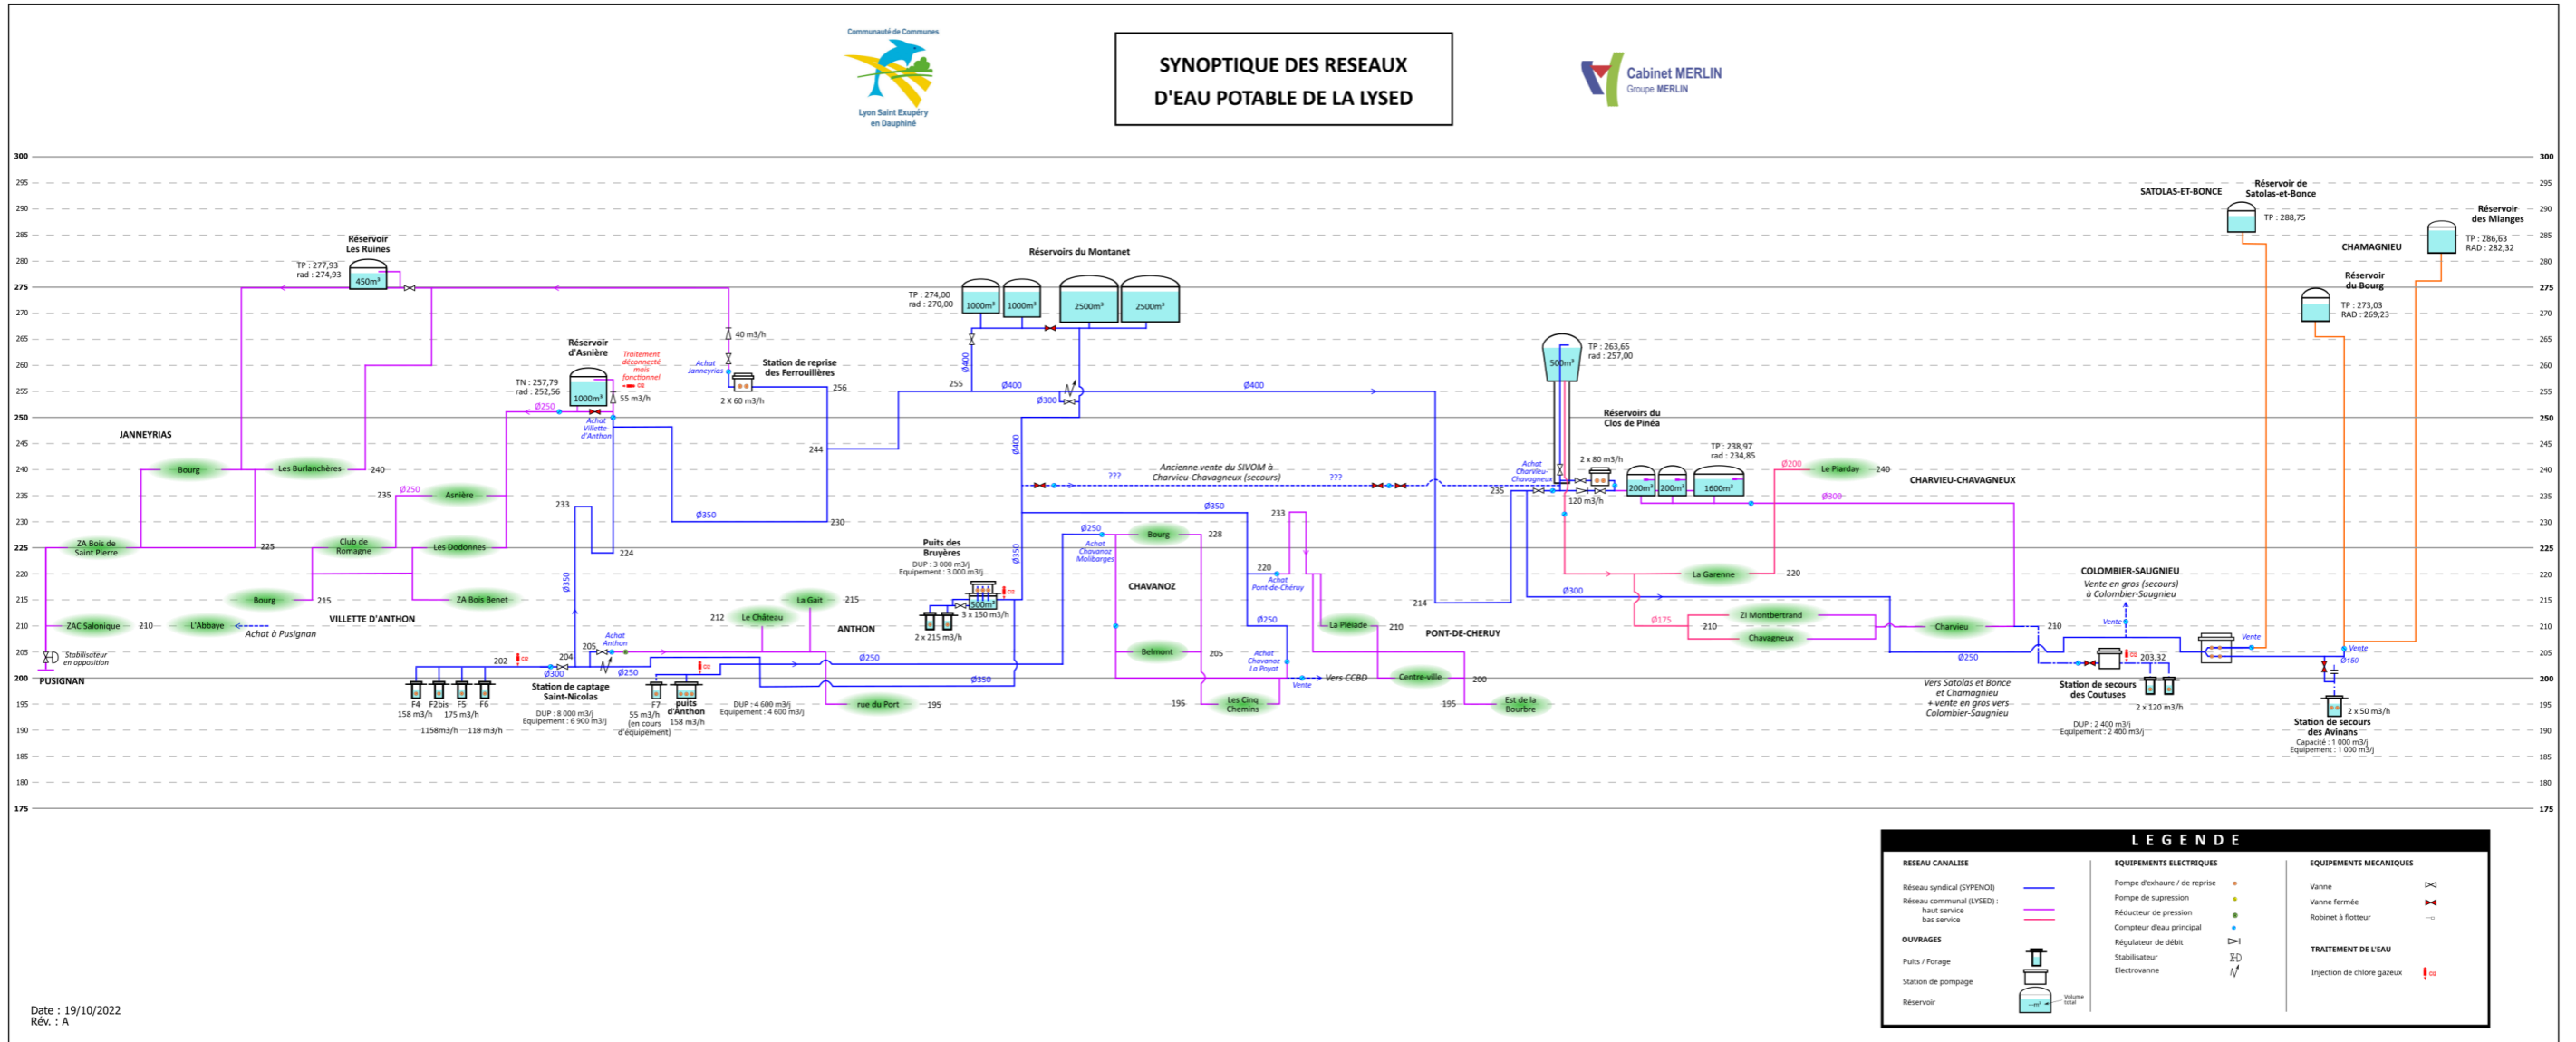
Communauté de Communes
Lyon Saint Exupéry en Dauphiné

SYNOPTIQUE DES RESEAUX D'EAU POTABLE DE LA LYSED

Cabinet MERLIN
Groupe MERLIN

300
295
290
285
280
275
270
265
260
255
250
245
240
235
230
225
220
215
210
205
200
195
190
185
180
175

Réservoir Les Ruines
TP : 277,93
rad : 274,93
450m³

Réservoirs du Montanet
TP : 274,00
rad : 270,00
1000m³
1000m³
2500m³
2500m³

40 m3/h
Achat Janneyrias
Station de reprise des Ferrouillères
2 X 60 m3/h
256

Réservoir d'Asnière
Traitement déconnecté mais fonctionnel
TN : 257,79
rad : 252,56
1000m³
55 m3/h
Achat Villette-d'Anthon
Ø250

Ø400
255
Ø400
Ø300
Ø400

TP : 263,65
rad : 257,00
500m³
Réservoirs du Clos de Pinéa

SATOLAS-ET-BONCE
Réservoir de Satolas-et-Bonce
TP : 288,75

Réservoir des Mianges
TP : 286,63
RAD : 282,32
CHAMAGNIEU

Réservoir du Bourg
TP : 273,03
RAD : 269,23

JANNEYRIAS
Bourg
Les Burlanchères
240
Ø250
235
Asnière
244
233
Ø400
Ancienne vente du SIVOM à Charvieu-Chavagneux (secours)
???
???
TP : 238,97
rad : 234,85
2 x 80 m3/h
Achat Charvieu-Chavagneux
235
120 m3/h
200m³
200m³
1600m³
Ø200
Le Piarday
240
CHARVIEU-CHAVAGNEUX
Ø300

ZA Bois de Saint Pierre
225
Club de Romagne
Les Dodonnes
224
Ø350
230
Ø350
233
Ø250
Bourg
228
Achat Chavanoz Molibarges

Puits des Bruyères
DUP : 3 000 m3/j
Equipement : 3 000 m3/j
500m³
3 x 150 m3/h
2 x 215 m3/h
Ø350

Bourg
215
ZA Bois Benet
Ø350
Le Château
212
La Gait
215
ANTHON
CHAVANOZ
220
Achat Pont-de-Chéruy
214
La Garenne
220
Ø300
COLOMBIER-SAUGNIEU
Vente en gros (secours) à Colombier-Saugnieu

ZAC Salonique
210
L'Abbaye
Achat à Pusignan
VILLETTE D'ANTHON
Achat Anthon
205
Ø250
La Pléiade
210
PONT-DE-CHERUY
Ø175
210
ZI Montbertrand
Chavagneux
Charvieu
210
Vente
Vente

Stabilisateur en opposition
PUSIGNAN
202
204
Ø300
Ø250
Belmont
205
Achat Chavanoz La Poyat
Vente
Vers CCBD
Centre-ville
200
Ø250
203,32
Ø150
Vente

F4
158 m3/h
F2bis
F5
175 m3/h
F6
1158m3/h
118 m3/h
Station de captage Saint-Nicolas
DUP : 8 000 m3/j
Equipement : 6 900 m3/j
F7
55 m3/h
(en cours d'équipement)
puits d'Anthon
158 m3/h
DUP : 4 600 m3/j
Equipement : 4 600 m3/j
Ø350
rue du Port
195
195
Les Cinq Chemins
195
Est de la Bourbre
Vers Satolas et Bonce et Chamagnieu + vente en gros vers Colombier-Saugnieu
Station de secours des Couttuses
2 x 120 m3/h
DUP : 2 400 m3/j
Equipement : 2 400 m3/j
2 x 50 m3/h
Station de secours des Avinans
Capacité : 1 000 m3/j
Equipement : 1 000 m3/j

LEGENDE
RESEAU CANALISE
Réseau syndical (SYPENOI)
Réseau communal (LYSED) : haut service bas service
OUVRAGES
Puits / Forage
Station de pompage
Réservoir
Volume total
EQUIPEMENTS ELECTRIQUES
Pompe d'exhaure / de reprise
Pompe de supression
Réducteur de pression
Compteur d'eau principal
Régulateur de débit
Stabilisateur
Electrovanne
EQUIPEMENTS MECANIQUES
Vanne
Vanne fermée
Robinet à flotteur
TRAITEMENT DE L'EAU
Injection de chlore gazeux

Date : 19/10/2022
Rév. : A